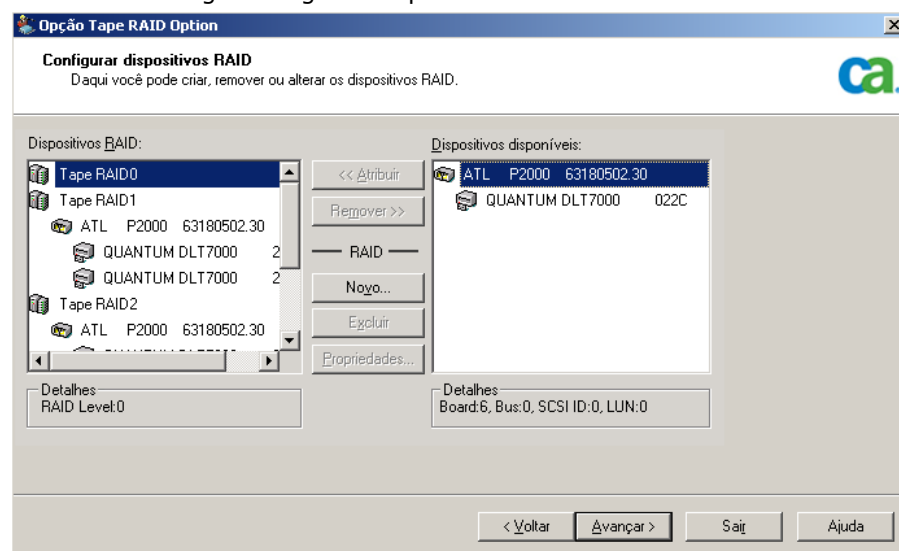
Opção Tape RAID Option

Configurar dispositivos RAID
Daqui você pode criar, remover ou alterar os dispositivos RAID.

ca.

Dispositivos RAID:
Tape RAID0
Tape RAID1
ATL P2000 63180502.30
QUANTUM DLT7000 2
QUANTUM DLT7000 2
Tape RAID2
ATL P2000 63180502.30
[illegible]

<< Atribuir
Remover >>
RAID
Novo...
Excluir
Propriedades...

Dispositivos disponíveis:
ATL P2000 63180502.30
QUANTUM DLT7000 022C

Detalhes
RAID Level:0

Detalhes
Board:6, Bus:0, SCSI ID:0, LUN:0

< Voltar
Avançar >
Sair
Ajuda